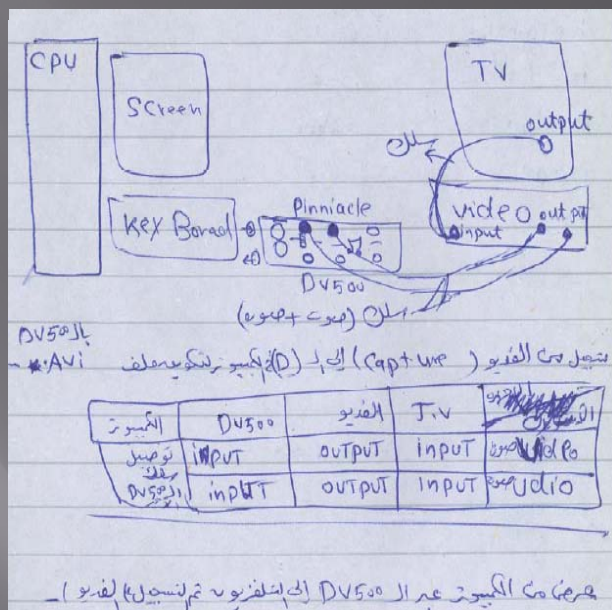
CPU

Screen

TV

output

سلك

Key Borad

Pinniacle

video output

input

DV500

سلك (صوت + صورة)

بالـ DV500

تسجيل من الفديو (Capture) الى الـ (D) في الكمبيوتر وتكون ملف AVi

| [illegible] | T.V | الفديو | DV500 | الكمبيوتر |
|---|---|---|---|---|
| الصورة Video | input | OUTPUT | INPUT | توصيل بالـ |
| الصوت Audio | INPUT | OUTPUT | INPUT | الـ DV500 |

عرض من الكمبيوتر عبر الـ DV500 الى التلفزيون ثم التسجيل الى الفديو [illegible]